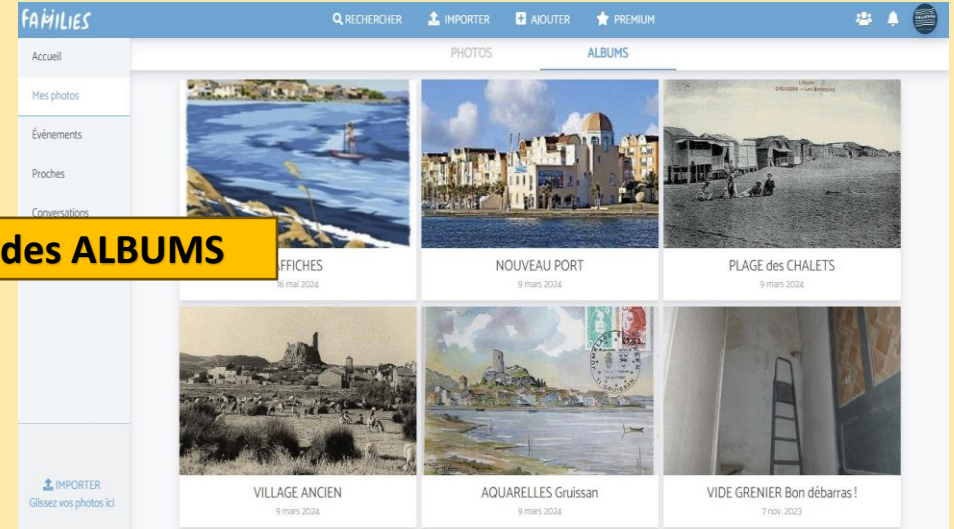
FAMILIES

RECHERCHER IMPORTER AJOUTER PREMIUM

Accueil
Mes photos
Événements
Proches
Conversations

PHOTOS ALBUMS

des ALBUMS

AFFICHES
16 mai 2024

NOUVEAU PORT
9 mars 2024

PLAGE des CHALETS
9 mars 2024

VILLAGE ANCIEN
9 mars 2024

AQUARELLES Gruissan
9 mars 2024

VIDE GRENIER Bon débarras !
7 nov. 2023

IMPORTER
Glissez vos photos ici